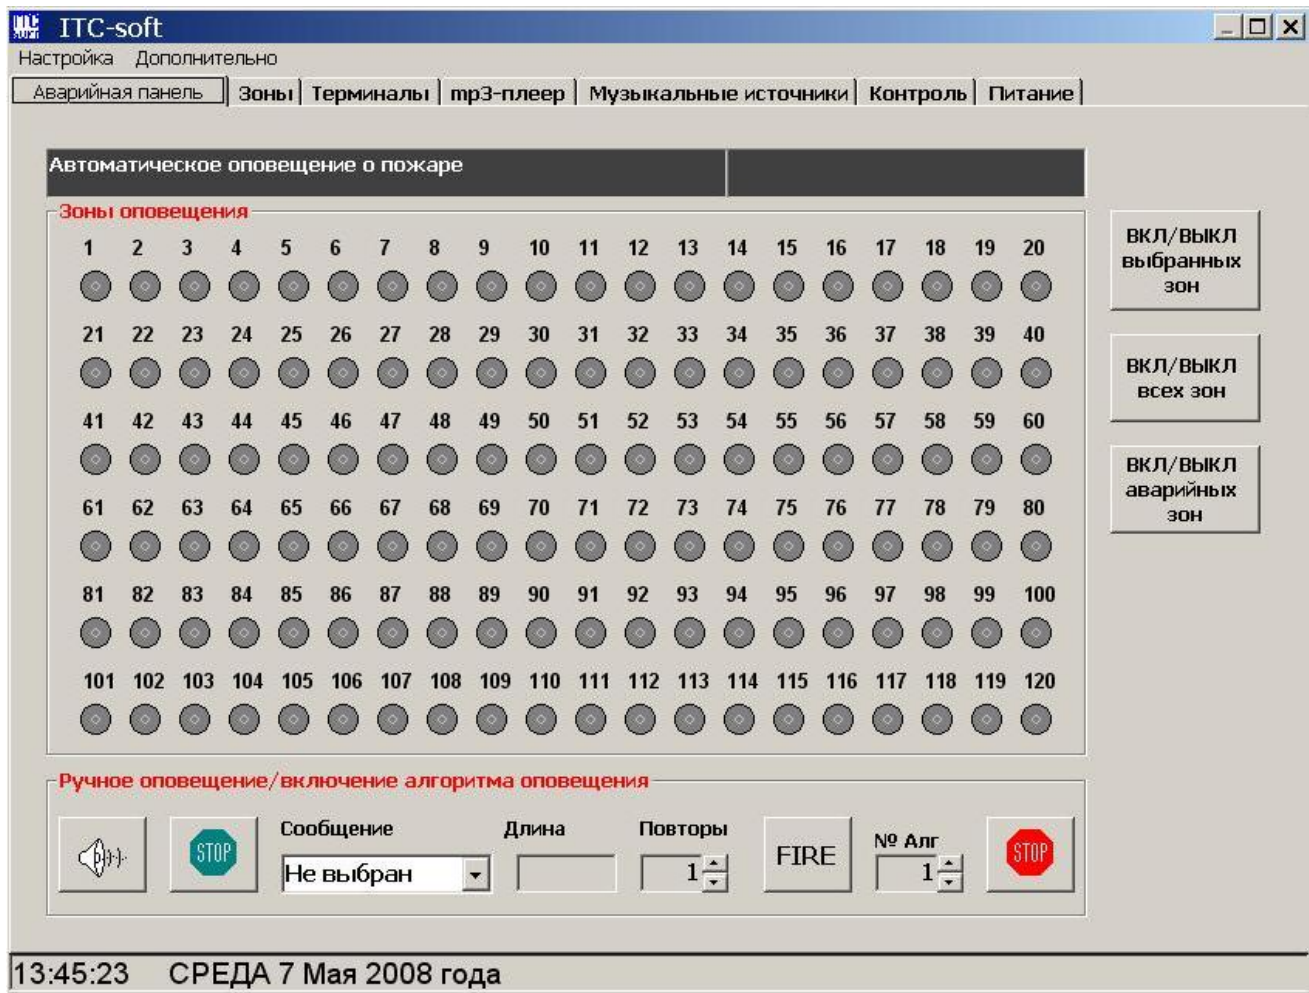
ITC-soft

Настройка Дополнительно

Аварийная панель | Зоны | Терминалы | mp3-плеер | Музыкальные источники | Контроль | Питание

Автоматическое оповещение о пожаре

Зоны оповещения

1 2 3 4 5 6 7 8 9 10 11 12 13 14 15 16 17 18 19 20

21 22 23 24 25 26 27 28 29 30 31 32 33 34 35 36 37 38 39 40

41 42 43 44 45 46 47 48 49 50 51 52 53 54 55 56 57 58 59 60

61 62 63 64 65 66 67 68 69 70 71 72 73 74 75 76 77 78 79 80

81 82 83 84 85 86 87 88 89 90 91 92 93 94 95 96 97 98 99 100

101 102 103 104 105 106 107 108 109 110 111 112 113 114 115 116 117 118 119 120

ВКЛ/ВЫКЛ выбранных зон

ВКЛ/ВЫКЛ всех зон

ВКЛ/ВЫКЛ аварийных зон

Ручное оповещение/включение алгоритма оповещения

STOP

Сообщение
Не выбран

Длина

Повторы
1

FIRE

№ Алг
1

STOP

13:45:23 СРЕДА 7 Мая 2008 года